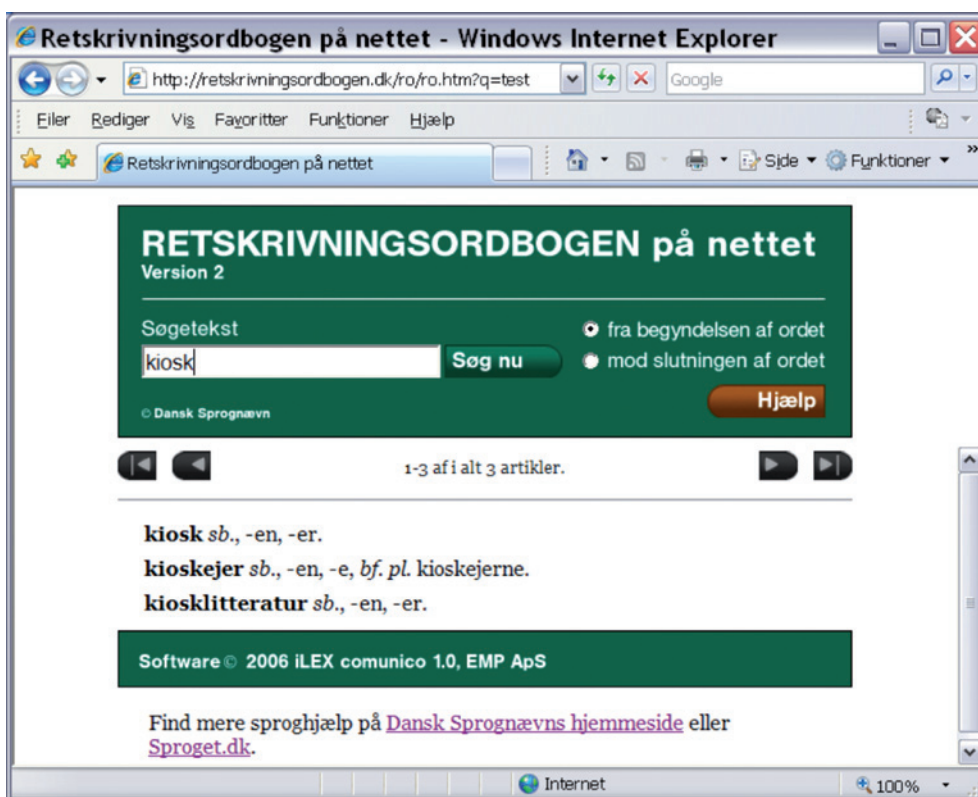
Retskrivningsordbogen på nettet - Windows Internet Explorer

http://retskrivningsordbogen.dk/ro/ro.htm?q=test

Google

Filer Rediger Vis Favoritter Funktioner Hjælp

Retskrivningsordbogen på nettet

Side Funktioner

RETSKRIVNINGSORDBOGEN på nettet
Version 2

Søgetekst

kiosk

Søg nu

fra begyndelsen af ordet

mod slutningen af ordet

© Dansk Sprognævn

Hjælp

1-3 af i alt 3 artikler.

**kiosk** *sb.*, -en, -er.

**kioskejer** *sb.*, -en, -e, *bf. pl.* kioskejerne.

**kiosklitteratur** *sb.*, -en, -er.

Software © 2006 iLEX comunico 1.0, EMP ApS

Find mere sproghjælp på Dansk Sprognævns hjemmeside eller Sproget.dk.

Internet

100%